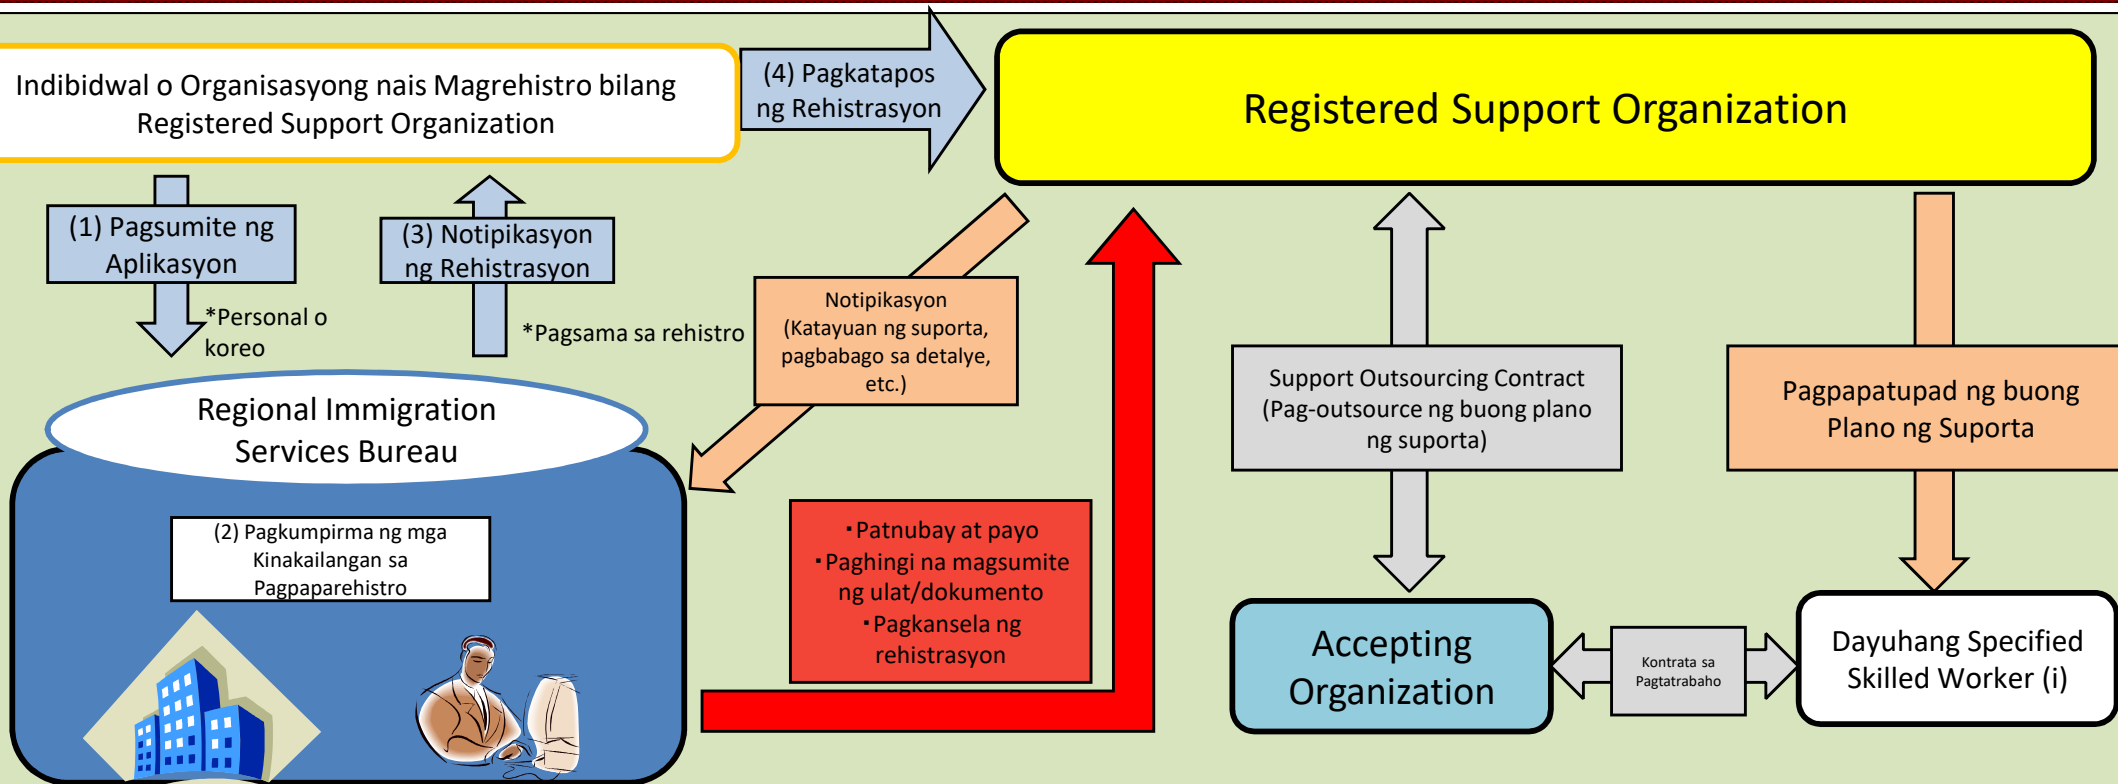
Indibidwal o Organisasyong nais Magrehistro bilang Registered Support Organization

(4) Pagkatapos ng Rehistrasyon

Registered Support Organization

(1) Pagsumite ng Aplikasyon

*Personal o koreo

(3) Notipikasyon ng Rehistrasyon

*Pagsama sa rehistro

Notipikasyon (Katayuan ng suporta, pagbabago sa detalye, etc.)

Regional Immigration Services Bureau

(2) Pagkumpirma ng mga Kinakailangan sa Pagpapaparehistro

・Patnubay at payo
・Paghingi na magsumite ng ulat/dokumento
・Pagkansela ng rehistrasyon

Support Outsourcing Contract (Pag-outsource ng buong plano ng suporta)

Pagpapatupad ng buong Plano ng Suporta

Accepting Organization

Kontrata sa Pagtatrabaho

Dayuhang Specified Skilled Worker (i)